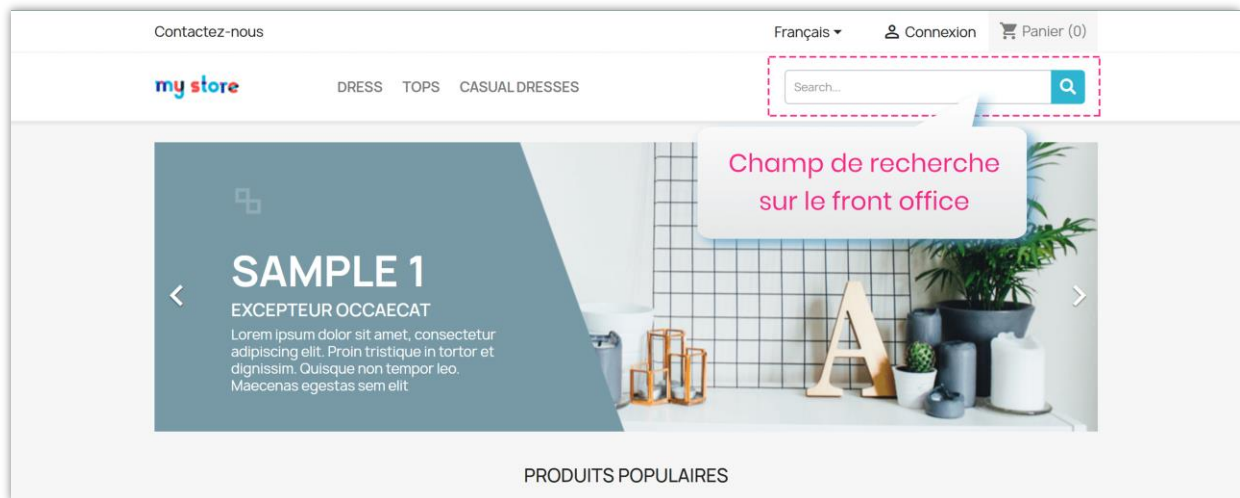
Contactez-nous

Français

Connexion

Panier (0)

my store

DRESS TOPS CASUAL DRESSES

Search...

Champ de recherche sur le front office

SAMPLE 1

EXCEPTEUR OCCAECAT

Lorem ipsum dolor sit amet, consectetur adipiscing elit. Proin tristique in tortor et dignissim. Quisque non tempor leo. Maecenas egestas sem elit

PRODUITS POPULAIRES